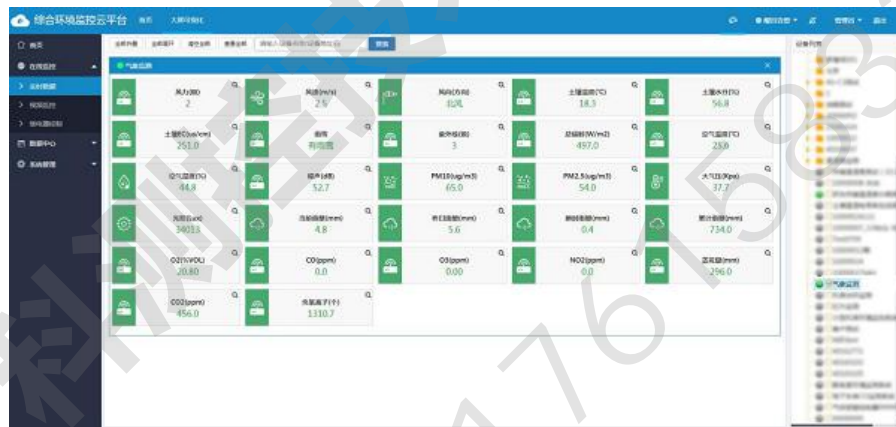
综合环境监控云平台 首页 大屏可视化

首页
在线监控
实时数据
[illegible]
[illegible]
数据中心
系统管理

全部列表 全部展开 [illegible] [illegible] 搜索

气象监测

风力(级) 2
风速(m/s) 2.5
风向(方向) 北风
土壤温度(℃) 18.3
土壤水分(%) 56.8
土壤EC(us/cm) 251.0
雨雪 有雨雪
紫外线(级) 3
总辐射(W/m2) 497.0
空气温度(℃) 25.0
空气湿度(%) 44.8
噪声(dB) 52.7
PM10(ug/m3) 65.0
PM2.5(ug/m3) 54.0
大气压(Kpa) 37.7
光照(Lux) 34013
当前雨量(mm) 4.8
昨日雨量(mm) 5.6
瞬时雨量(mm) 0.4
累计雨量(mm) 734.0
O2(%VOL) 20.80
CO(ppm) 0.0
O3(ppm) 0.00
NO2(ppm) 0.0
蒸发量(mm) 296.0
CO2(ppm) 456.0
负氧离子(个) 1310.7

设备列表
气象监测